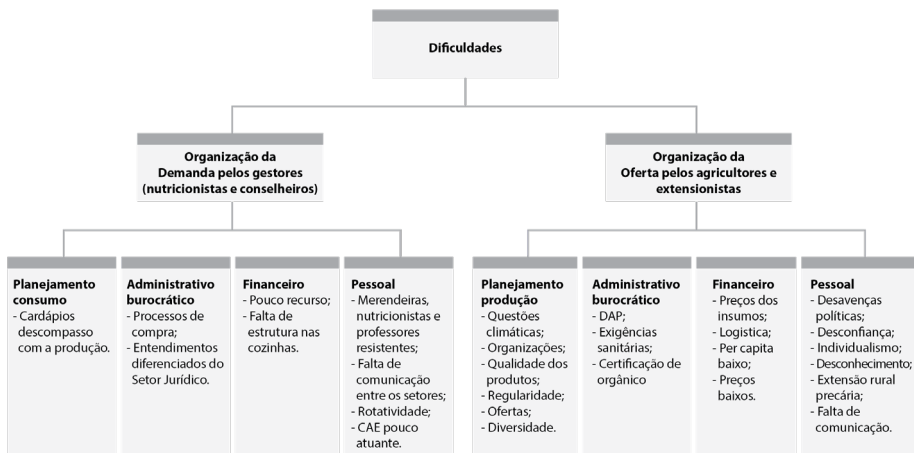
Dificuldades

Organização da Demanda pelos gestores (nutricionistas e conselheiros)

Organização da Oferta pelos agricultores e extensionistas

Planejamento consumo
- Cardápios descompasso com a produção.

Administrativo burocrático
- Processos de compra;
- Entendimentos diferenciados do Setor Jurídico.

Financeiro
- Pouco recurso;
- Falta de estrutura nas cozinhas.

Pessoal
- Merendeiras, nutricionistas e professores resistentes;
- Falta de comunicação entre os setores;
- Rotatividade;
- CAE pouco atuante.

Planejamento produção
- Questões climáticas;
- Organizações;
- Qualidade dos produtos;
- Regularidade;
- Ofertas;
- Diversidade.

Administrativo burocrático
- DAP;
- Exigências sanitárias;
- Certificação de orgânico

Financeiro
- Preços dos insumos;
- Logistica;
- Per capita baixo;
- Preços baixos.

Pessoal
- Desavenças políticas;
- Desconfiança;
- Individualismo;
- Desconhecimento;
- Extensão rural precária;
- Falta de comunicação.